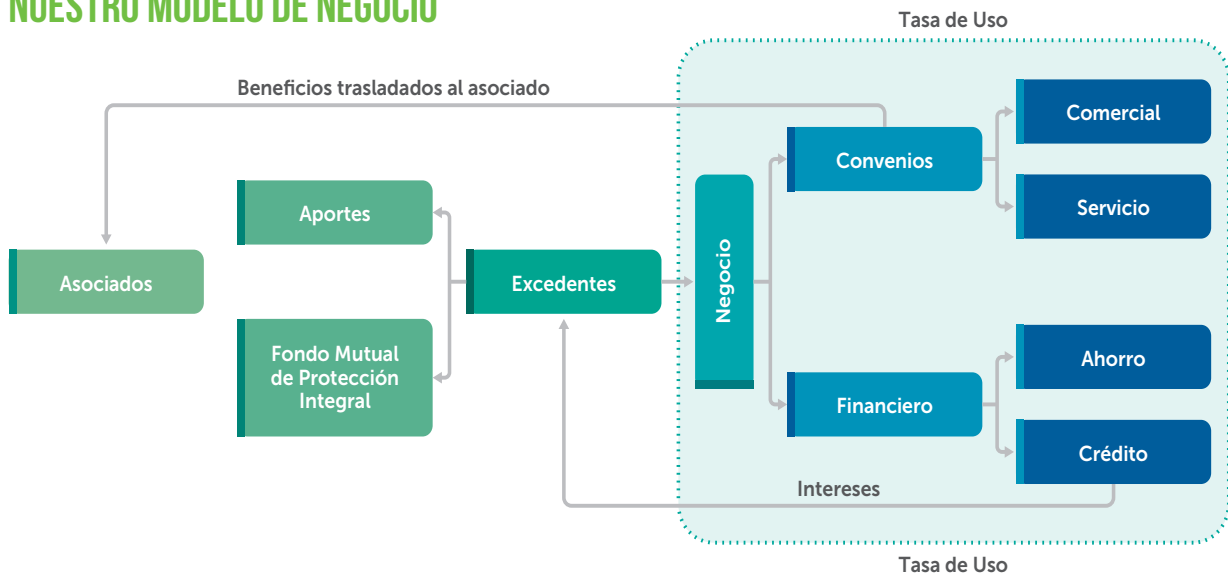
NUESTRO MODELO DE NEGOCIO

Tasa de Uso

Beneficios trasladados al asociado

Asociados

Aportes

Fondo Mutual de Protección Integral

Excedentes

Negocio

Convenios

Comercial

Servicio

Financiero

Ahorro

Crédito

Intereses

Tasa de Uso